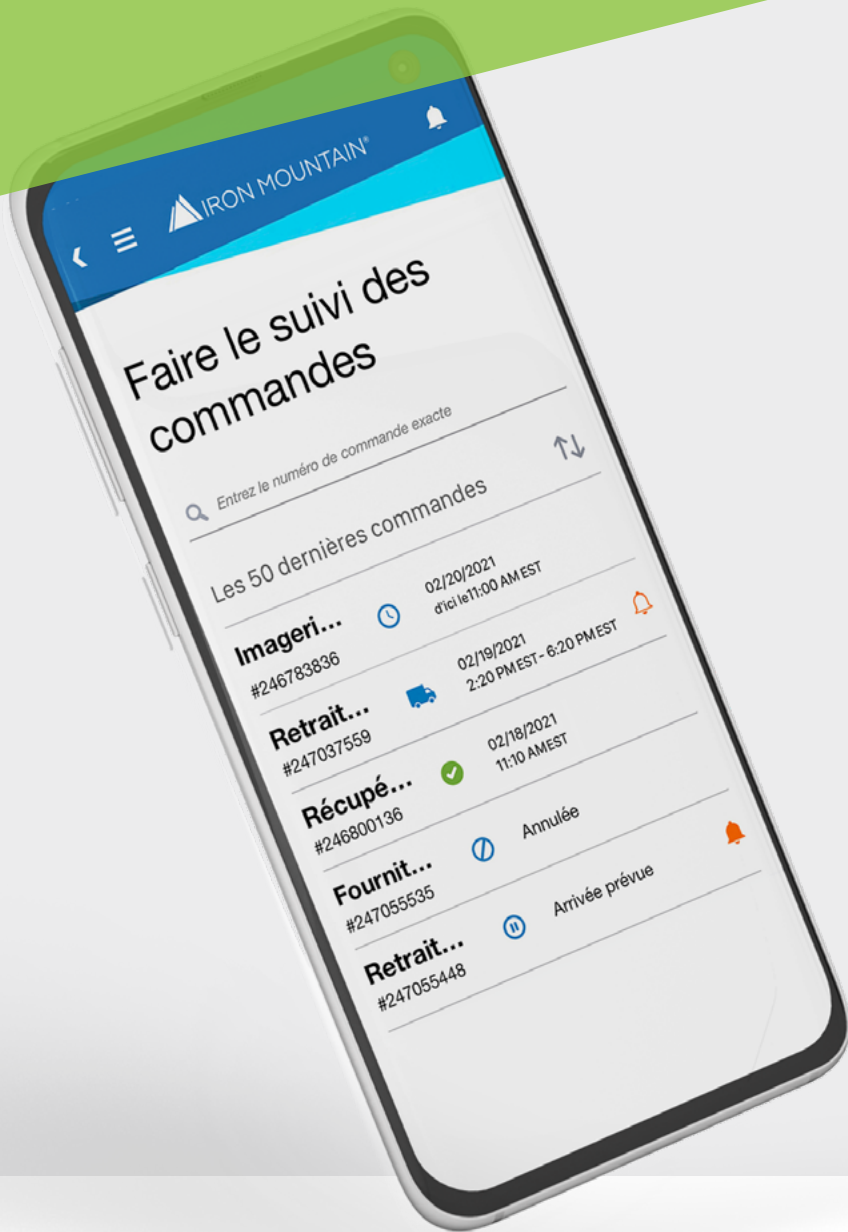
IRON MOUNTAIN®

Faire le suivi des commandes

Entrez le numéro de commande exacte

Les 50 dernières commandes

Imageri…
#246783836
02/20/2021
d'ici le11:00 AM EST

Retrait…
#247037559
02/19/2021
2:20 PM EST - 6:20 PM EST

Récupé…
#246800136
02/18/2021
11:10 AM EST

Fournit…
#247055535
Annulée

Retrait…
#247055448
Arrivée prévue